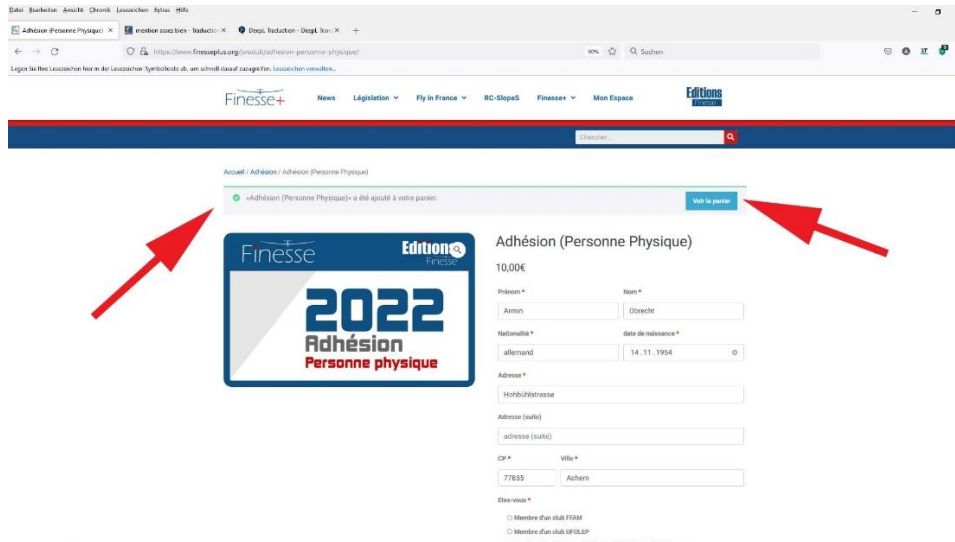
Datei Bearbeiten Ansicht Chronik Lesezeichen Extras Hilfe

Adhésion (Personne Physique) × mention assez bien - Traductio × DeepL Traduction - DeepL Tran × +

https://www.finesseplus.org/produit/adhesion-personne-physique/ 90% Suchen

Legen Sie Ihre Lesezeichen hier in der Lesezeichen-Symbolleiste ab, um schnell darauf zuzugreifen. Lesezeichen verwalten...

Finesse+ News Législation Fly in France RC-SlopeS Finesse+ Mon Espace Editions Finesse

Chercher...

Accueil / Adhésion / Adhésion (Personne Physique)

«Adhésion (Personne Physique)» a été ajouté à votre panier. Voir le panier

Finesse Edition Finesse 2022 Adhésion Personne physique

Adhésion (Personne Physique)

10,00€

Prénom * Nom *

Armin Obrecht

Nationalité * date de naissance *

allemand 14.11.1954

Adresse *

Hohbühlstrasse

Adresse (suite)

adresse (suite)

CP * Ville *

77855 Achern

Etes-vous *

Membre d'un club FFAM

Membre d'un club UFOLEP